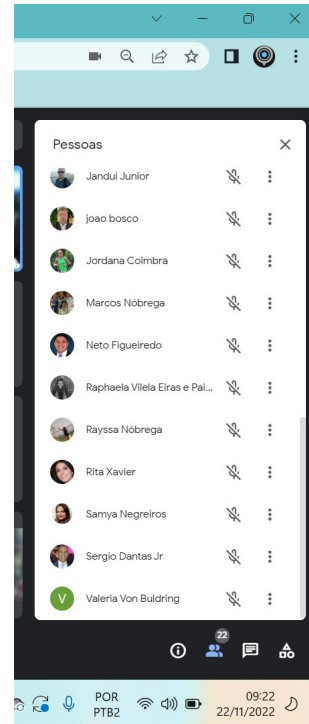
Pessoas

Jandui Junior
joao bosco
Jordana Coimbra
Marcos Nóbrega
Neto Figueiredo
Raphaela Vilela Eiras e Pai...
Rayssa Nóbrega
Rita Xavier
Samya Negreiros
Sergio Dantas Jr
V Valeria Von Buldring

22

POR
PTB2
09:22
22/11/2022